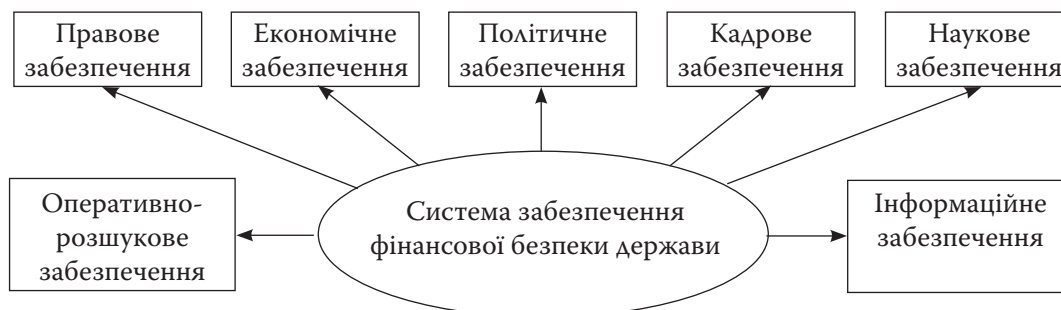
Правове забезпечення

Економічне забезпечення

Політичне забезпечення

Кадрове забезпечення

Наукове забезпечення

Оперативно-розшукове забезпечення

Система забезпечення фінансової безпеки держави

Інформаційне забезпечення